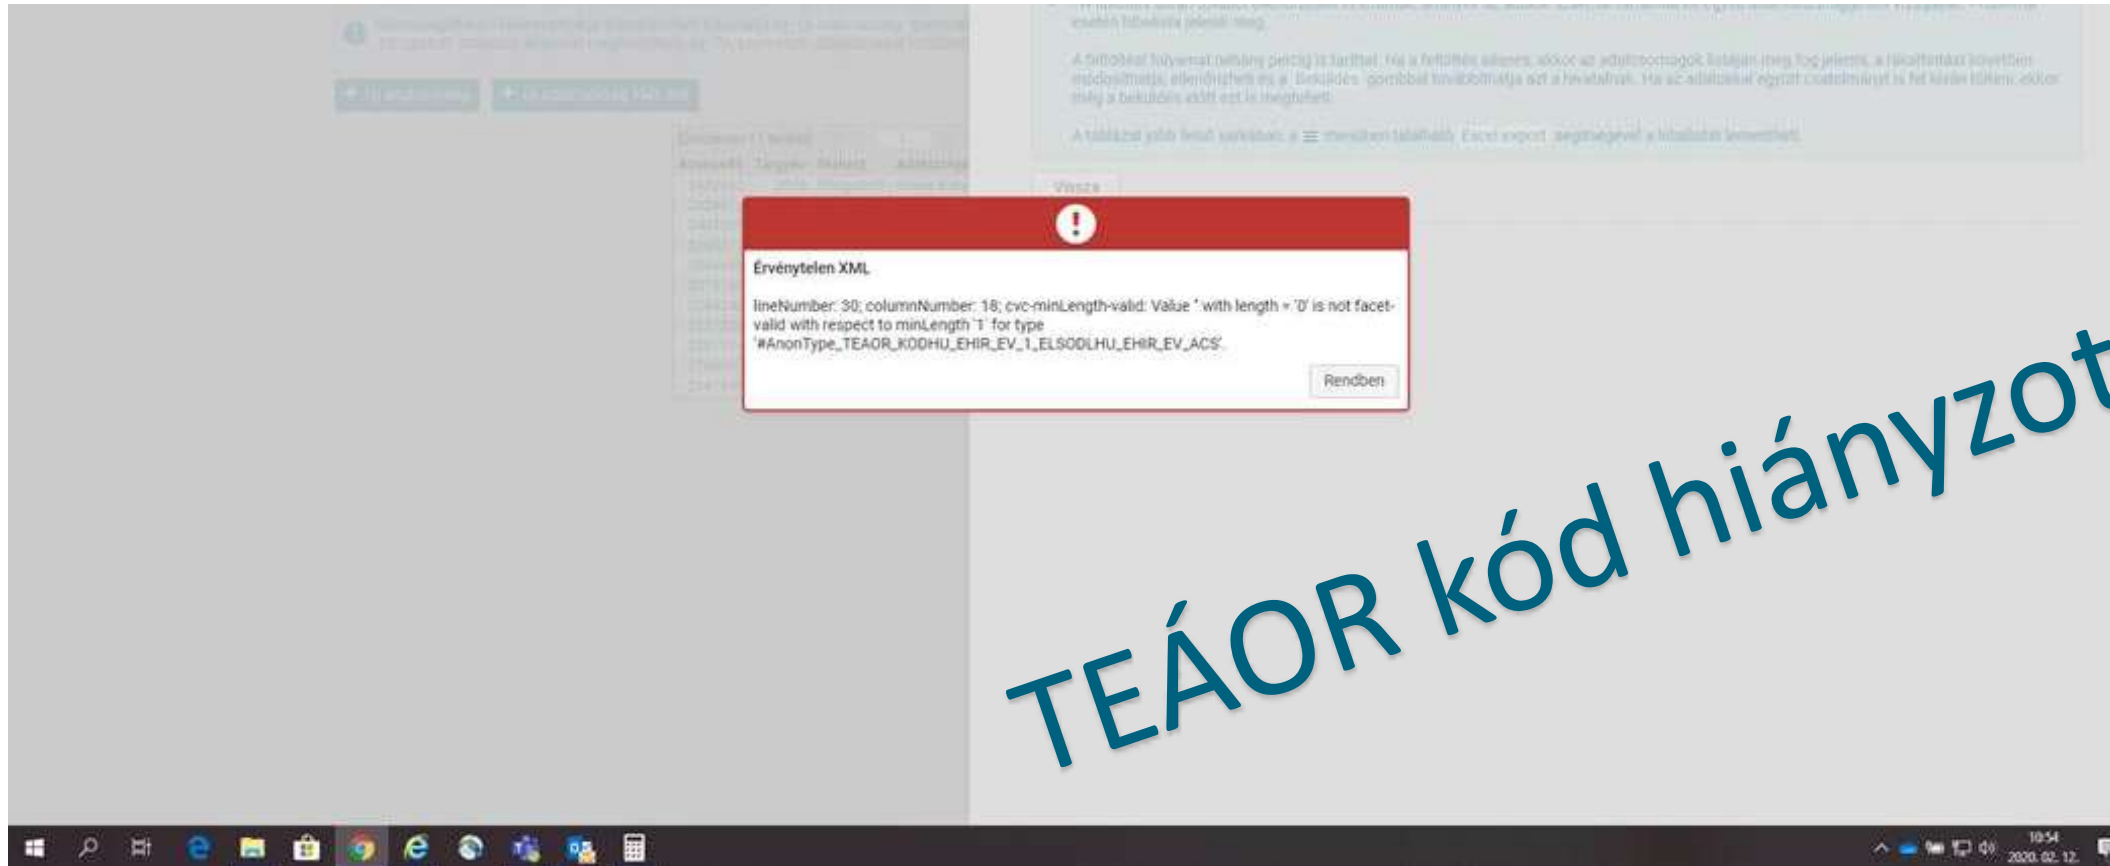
Érvénytelen XML

lineNumber: 30; columnNumber: 18; cvc-minLength-valid: Value '' with length = '0' is not facet-valid with respect to minLength '1' for type '#AnonType_TEAOR_KODHU_EHIR_EV_1_ELSODLHU_EHIR_EV_ACS'.

Rendben

Vissza

TEÁOR kód hiányzot

10:54
2020. 02. 12.